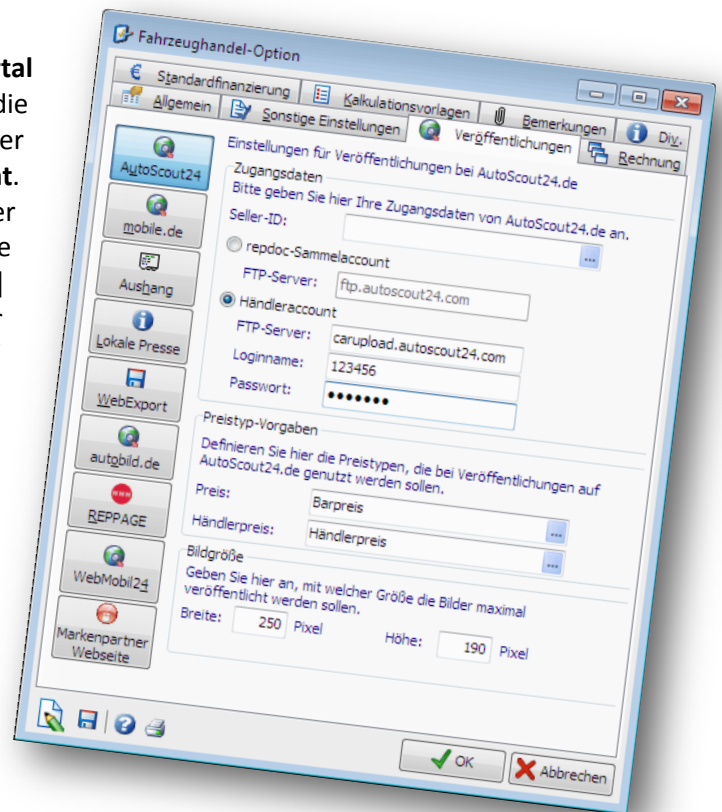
tal
die
er
nt.
er
e

Fahrzeughandel-Option

Standardfinanzierung
Kalkulationsvorlagen
Bemerkungen
Div.
Allgemein
Sonstige Einstellungen
Veröffentlichungen
Rechnung

AutoScout24
mobile.de
Aushang
Lokale Presse
WebExport
autobild.de
REPPAGE
WebMobil24
Markenpartner Webseite

Einstellungen für Veröffentlichungen bei AutoScout24.de

Zugangsdaten
Bitte geben Sie hier Ihre Zugangsdaten von AutoScout24.de an.
Seller-ID:
repdoc-Sammelaccount
FTP-Server: ftp.autoscout24.com
Händleraccount
FTP-Server: carupload.autoscout24.com
Loginname: 123456
Passwort: •••••••

Preistyp-Vorgaben
Definieren Sie hier die Preistypen, die bei Veröffentlichungen auf AutoScout24.de genutzt werden sollen.
Preis: Barpreis
Händlerpreis: Händlerpreis

Bildgröße
Geben Sie hier an, mit welcher Größe die Bilder maximal veröffentlicht werden sollen.
Breite: 250 Pixel
Höhe: 190 Pixel

OK
Abbrechen